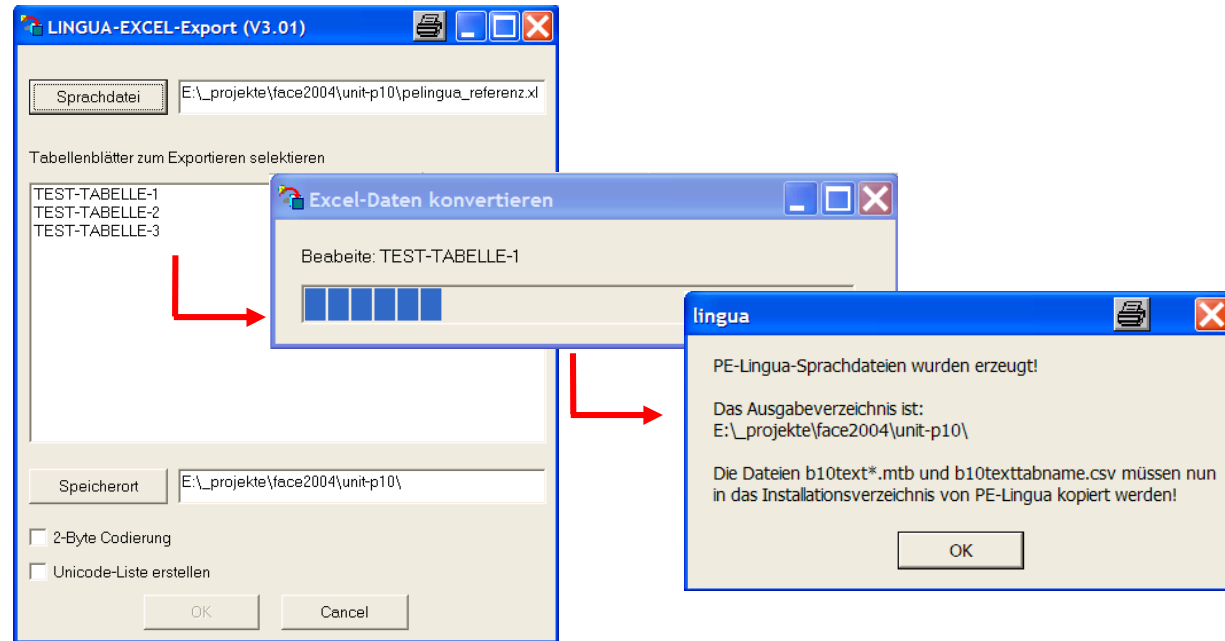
LINGUA-EXCEL-Export (V3.01)

Sprachdatei

E:\_projekte\face2004\unit-p10\pelingua_referenz.xl

Tabellenblätter zum Exportieren selektieren

TEST-TABELLE-1
TEST-TABELLE-2
TEST-TABELLE-3

Speicherort

E:\_projekte\face2004\unit-p10\

2-Byte Codierung

Unicode-Liste erstellen

OK

Cancel

Excel-Daten konvertieren

Beabeite: TEST-TABELLE-1

lingua

PE-Lingua-Sprachdateien wurden erzeugt!

Das Ausgabeverzeichnis ist:
E:\_projekte\face2004\unit-p10\

Die Dateien b10text*.mtb und b10texttabname.csv müssen nun in das Installationsverzeichnis von PE-Lingua kopiert werden!

OK